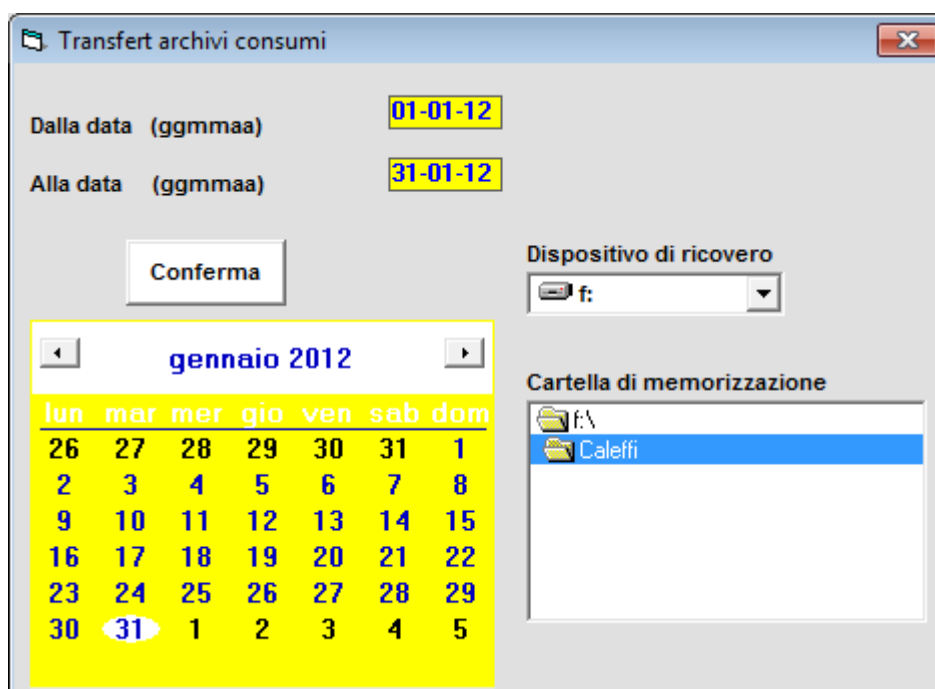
Transfert archivi consumi

Dalla data (ggmmaa) 01-01-12

Alla data (ggmmaa) 31-01-12

Conferma

Dispositivo di ricovero

f:

gennaio 2012

| lun | mar | mer | gio | ven | sab | dom |
|---|---|---|---|---|---|---|
| 26 | 27 | 28 | 29 | 30 | 31 | 1 |
| 2 | 3 | 4 | 5 | 6 | 7 | 8 |
| 9 | 10 | 11 | 12 | 13 | 14 | 15 |
| 16 | 17 | 18 | 19 | 20 | 21 | 22 |
| 23 | 24 | 25 | 26 | 27 | 28 | 29 |
| 30 | 31 | 1 | 2 | 3 | 4 | 5 |

Cartella di memorizzazione

f:\

Caleffi